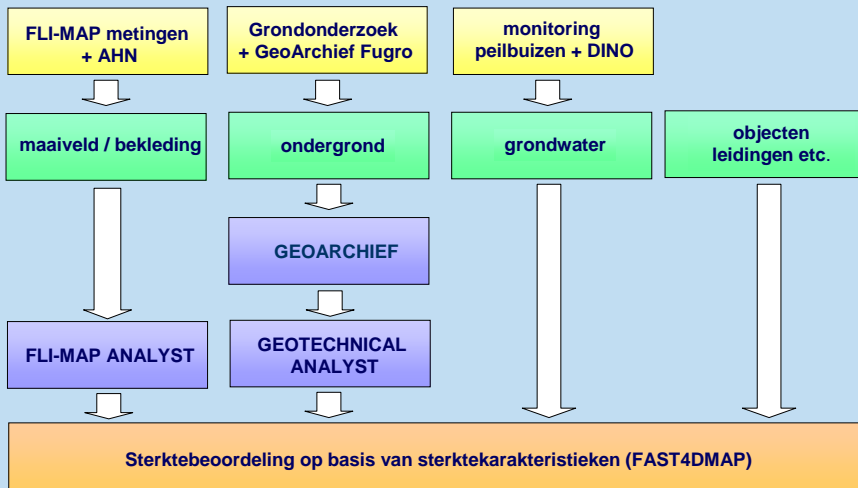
FLI-MAP metingen + AHN

Grondonderzoek + GeoArchief Fugro

monitoring peilbuizen + DINO

maaiveld / bekleding

ondergrond

grondwater

objecten leidingen etc.

GEOARCHIEF

FLI-MAP ANALYST

GEOTECHNICAL ANALYST

Sterktebeoordeling op basis van sterktekarakteristieken (FAST4DMAP)